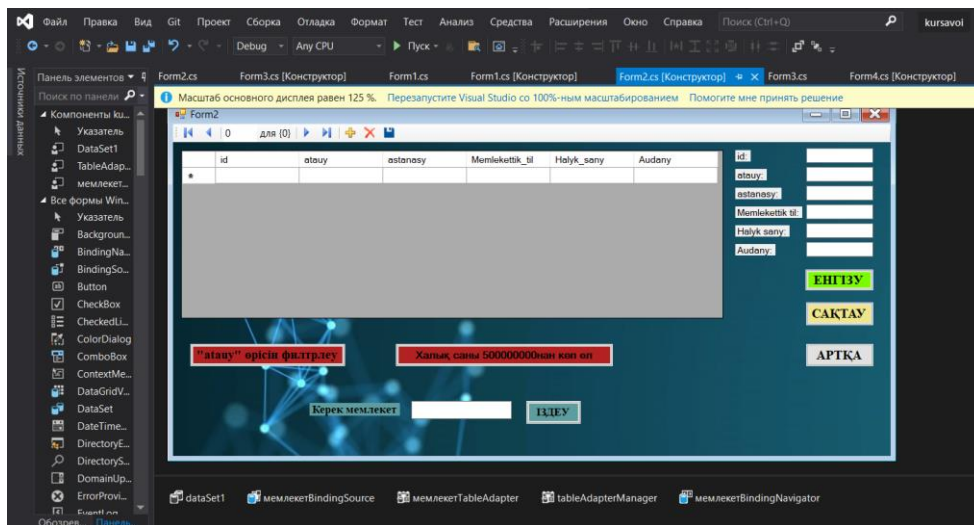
Файл Правка Вид Git Проект Сборка Отладка Формат Тест Анализ Средства Расширения Окно Справка Поиск (Ctrl+Q) kursavoi

Debug Any CPU ▶ Пуск

Источники данных

Панель элементов
Поиск по панели
◢ Компоненты ku...
Указатель
DataSet1
TableAdap...
мемлекет...
◢ Все формы Win...
Указатель
Backgroun...
BindingNa...
BindingSo...
Button
CheckBox
CheckedLi...
ColorDialog
ComboBox
ContextMe...
DataGridV...
DataSet
DateTime...
DirectoryE...
DirectoryS...
DomainUp...
ErrorProvi...
EventLog
Обзорев Панель

Form2.cs Form3.cs [Конструктор] Form1.cs Form1.cs [Конструктор] Form2.cs [Конструктор] Form3.cs Form4.cs [Конструктор]

Масштаб основного дисплея равен 125 %. Перезапустите Visual Studio со 100%-ным масштабированием Помогите мне принять решение

Form2

0 для {0}

| | id | atauy | astanasy | Memlekettik_til | Halyk_sany | Audany |
|---|---|---|---|---|---|---|
| * | | | | | | |

id:
atauy:
astanasy:
Memlekettik til:
Halyk sany:
Audany:

ЕНГІЗУ
САҚТАУ
АРТҚА

"atauy" өрісін фильтрлеу
Халық саны 500000000нан көп ол

Керек мемлекет
ІЗДЕУ

dataSet1 мемлекетBindingSource мемлекетTableAdapter tableAdapterManager мемлекетBindingNavigator